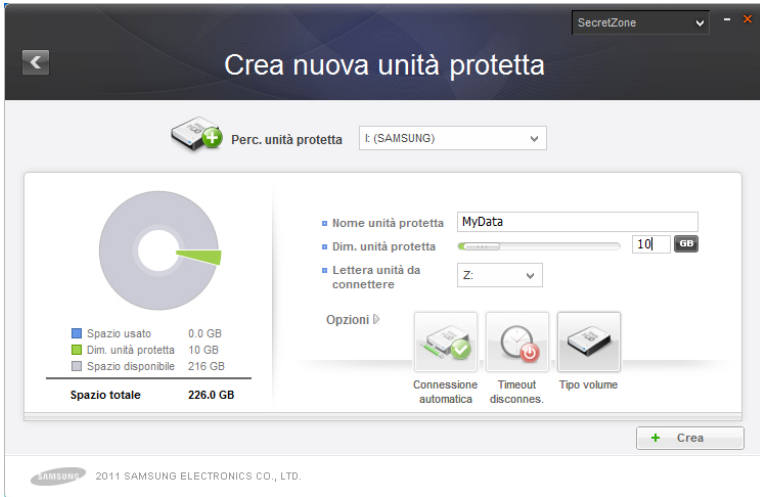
SecretZone

Crea nuova unità protetta

Perc. unità protetta I: (SAMSUNG)

Nome unità protetta MyData

Dim. unità protetta 10 GB

Lettera unità da connettere Z:

Opzioni

Connessione automatica

Timeout disconnes.

Tipo volume

| Spazio usato | 0.0 GB |
|---|---|
| Dim. unità protetta | 10 GB |
| Spazio disponibile | 216 GB |
| Spazio totale | 226.0 GB |

+ Crea

SAMSUNG 2011 SAMSUNG ELECTRONICS CO., LTD.